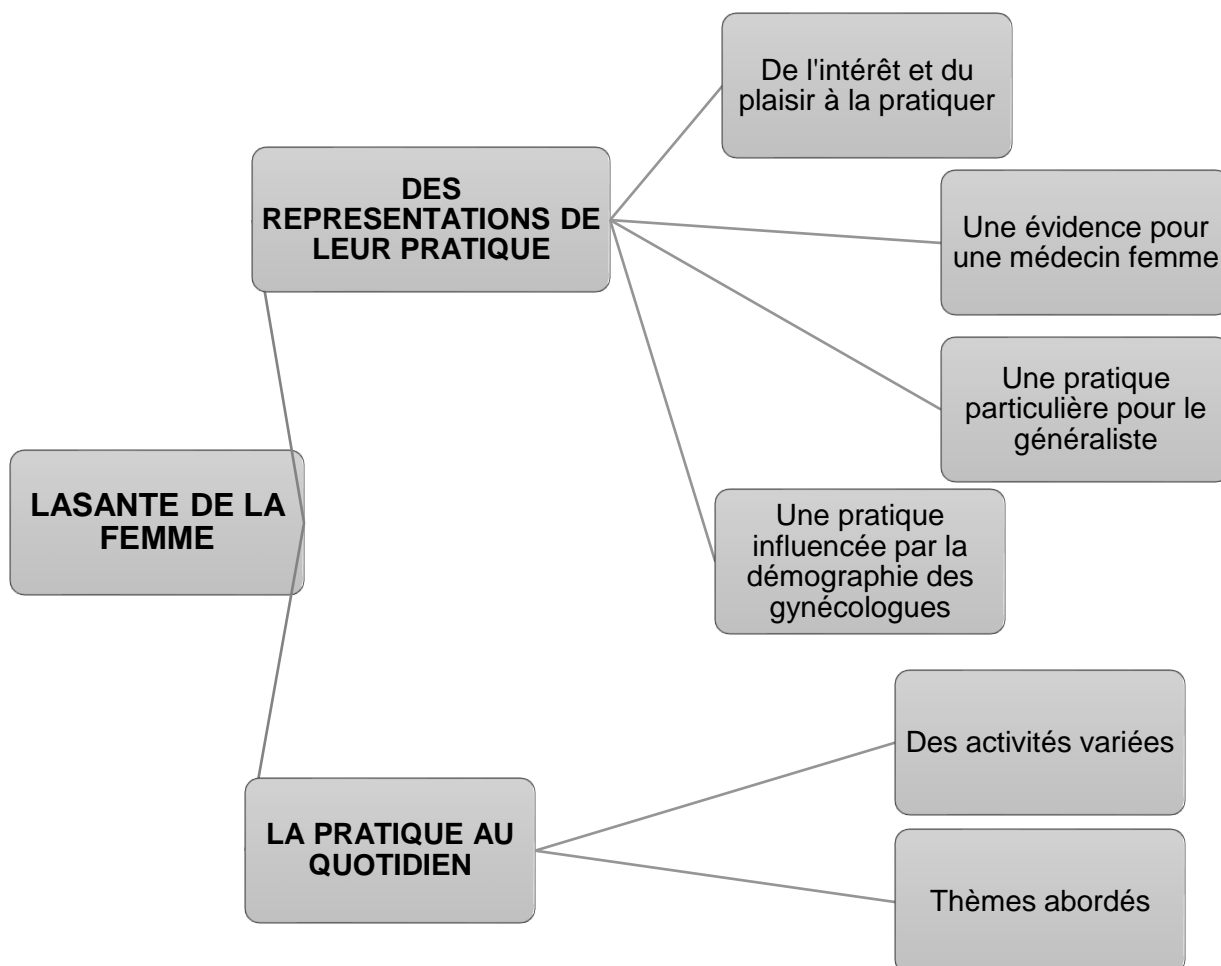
LASANTE DE LA FEMME

DES REPRESENTATIONS DE LEUR PRATIQUE

De l'intérêt et du plaisir à la pratiquer

Une évidence pour une médecin femme

Une pratique particulière pour le généraliste

Une pratique influencée par la démographie des gynécologues

LA PRATIQUE AU QUOTIDIEN

Des activités variées

Thèmes abordés